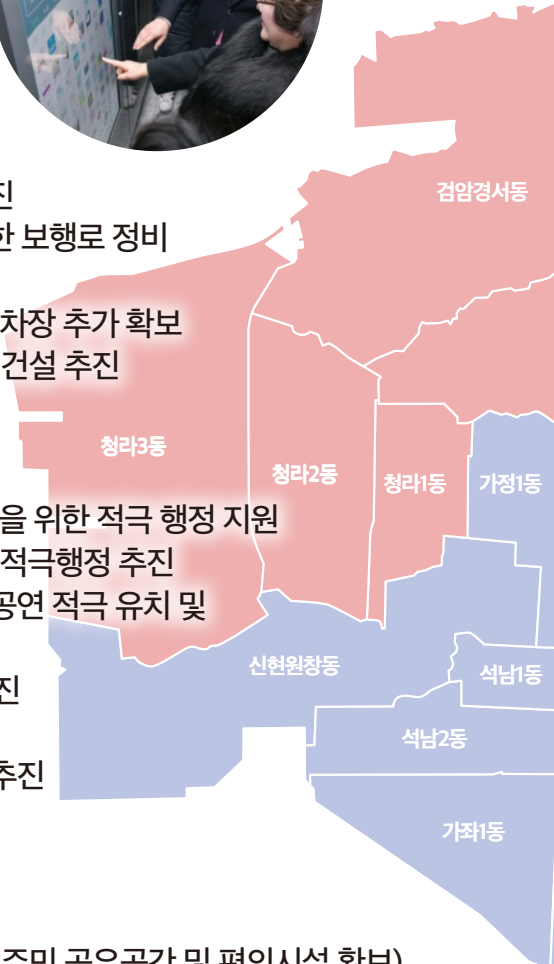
진
한 보행로 정비

차장 추가 확보
건설 추진

검암경서동

청라3동

청라2동

청라1동

가정1동

을 위한 적극 행정 지원
적극행정 추진
공연 적극 유치 및

진

추진

신현원창동

석남1동

석남2동

가좌1동

주민 공유공간 및 편의시설 확보)